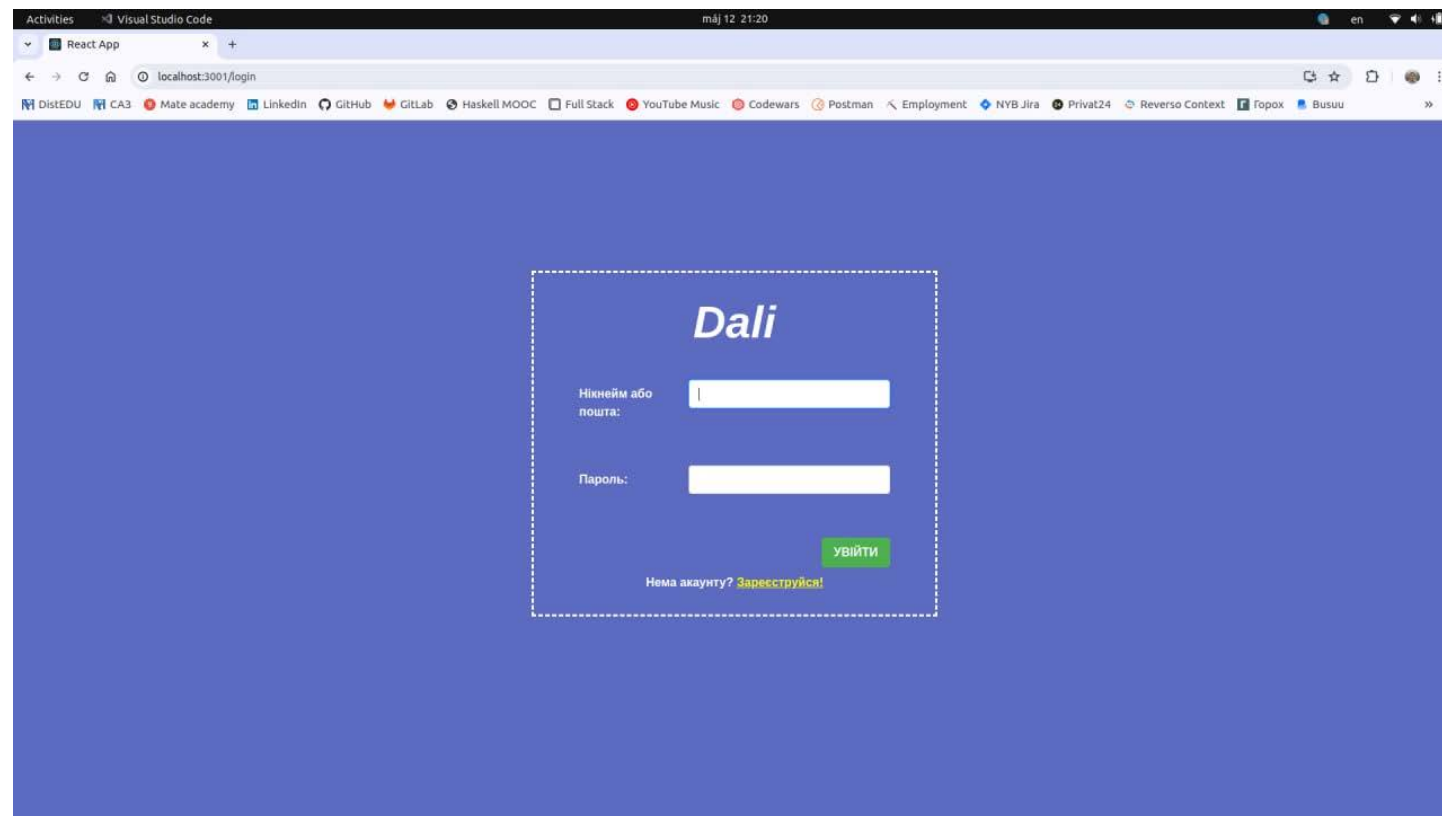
Activities Visual Studio Code máj 12 21:20 en

React App × +

localhost:3001/login

DistEDU CA3 Mate academy LinkedIn GitHub GitLab Haskell MOOC Full Stack YouTube Music Codewars Postman Employment NYB Jira Privat24 Reverso Context Горох Busuu »

Dali

Нікнейм або пошта:

Пароль:

УВІЙТИ

Нема акаунту? Зареєструйся!